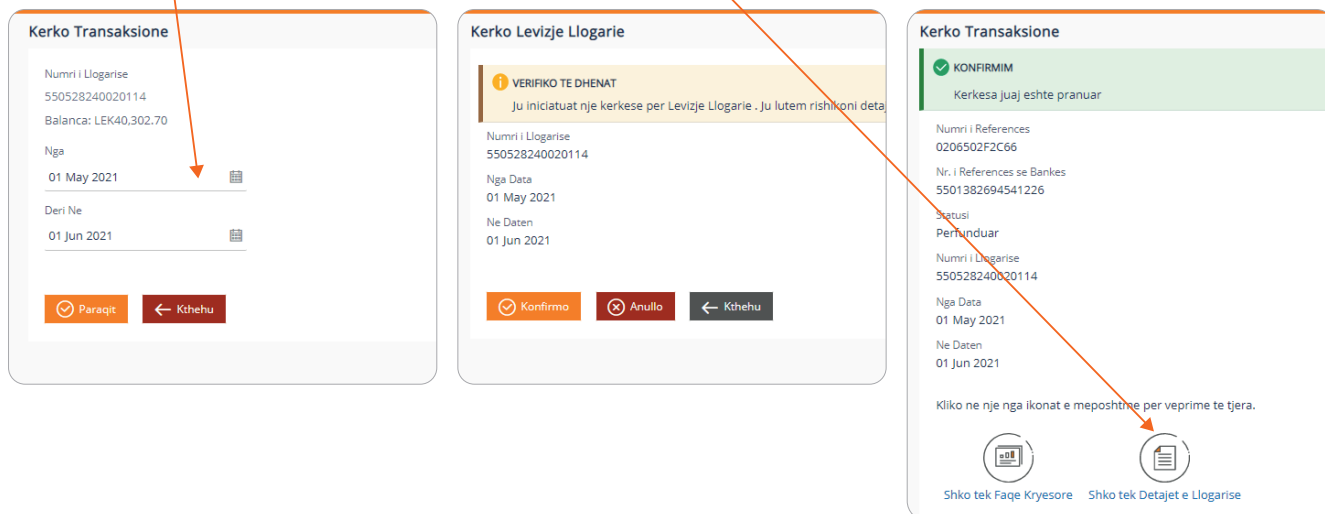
Kerko Transaksione

Numri i Llogarise
550528240020114
Balanca: LEK40,302.70

Nga
01 May 2021

Deri Ne
01 Jun 2021

Paraqit
Kthehu

Kerko Levizje Llogarie

VERIFIKO TE DHENAT
Ju iniciatuat nje kerkese per Levizje Llogarie . Ju lutem rishikoni detaj

Numri i Llogarise
550528240020114
Nga Data
01 May 2021
Ne Daten
01 Jun 2021

Konfirmo
Anullo
Kthehu

Kerko Transaksione

KONFIRMIM
Kerkesa juaj eshte pranuar

Numri i References
0206502F2C66
Nr. i References se Bankes
5501382694541226
Statusi
Perfunduar
Numri i Llogarise
550528240020114
Nga Data
01 May 2021
Ne Daten
01 Jun 2021

Kliko ne nje nga ikonat e meposhtme per veprime te tjera.

Shko tek Faqe Kryesore
Shko tek Detajet e Llogarise